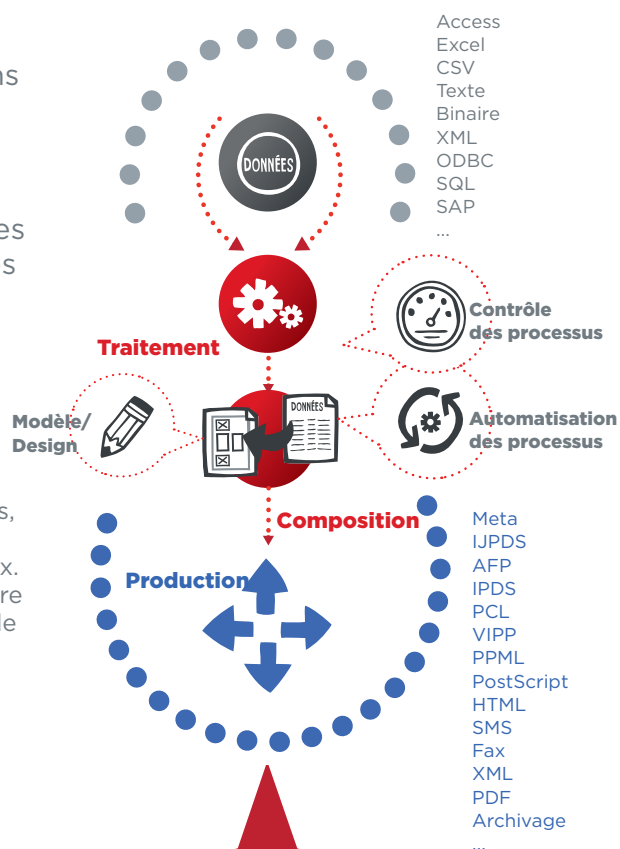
ns

es
s

s,

x.
re
le

Access
Excel
CSV
Texte
Binaire
XML
ODBC
SQL
SAP
...

DONNÉES

Traitement

Contrôle des processus

Modèle/ Design

DONNÉES

Automatisation des processus

Composition

Production

Meta
IJPDS
AFP
IPDS
PCL
VIPP
PPML
PostScript
HTML
SMS
Fax
XML
PDF
Archivage
...